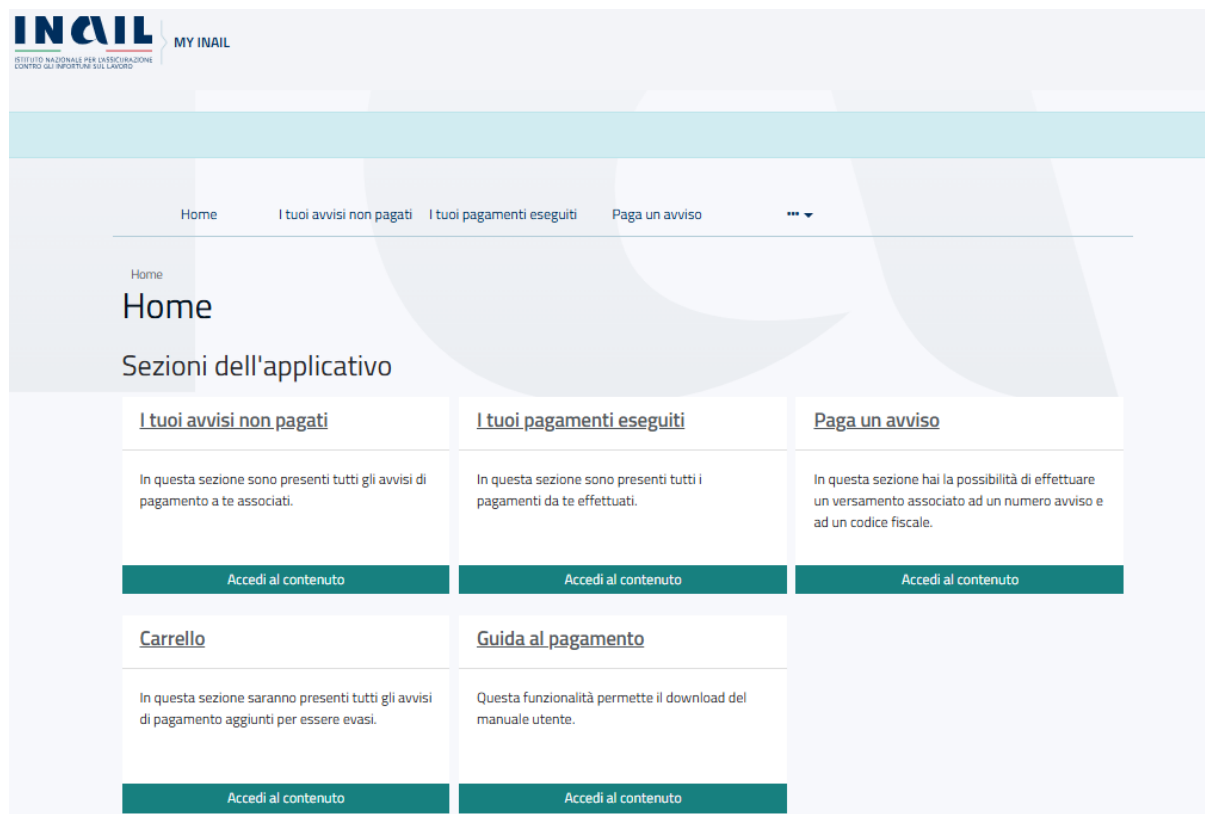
INAIL
ISTITUTO NAZIONALE PER L'ASSICURAZIONE CONTRO GLI INFORTUNI SUL LAVORO

MY INAIL

Home I tuoi avvisi non pagati I tuoi pagamenti eseguiti Paga un avviso ···

Home

Home

Sezioni dell'applicativo

I tuoi avvisi non pagati

In questa sezione sono presenti tutti gli avvisi di pagamento a te associati.

Accedi al contenuto

I tuoi pagamenti eseguiti

In questa sezione sono presenti tutti i pagamenti da te effettuati.

Accedi al contenuto

Paga un avviso

In questa sezione hai la possibilità di effettuare un versamento associato ad un numero avviso e ad un codice fiscale.

Accedi al contenuto

Carrello

In questa sezione saranno presenti tutti gli avvisi di pagamento aggiunti per essere evasi.

Accedi al contenuto

Guida al pagamento

Questa funzionalità permette il download del manuale utente.

Accedi al contenuto